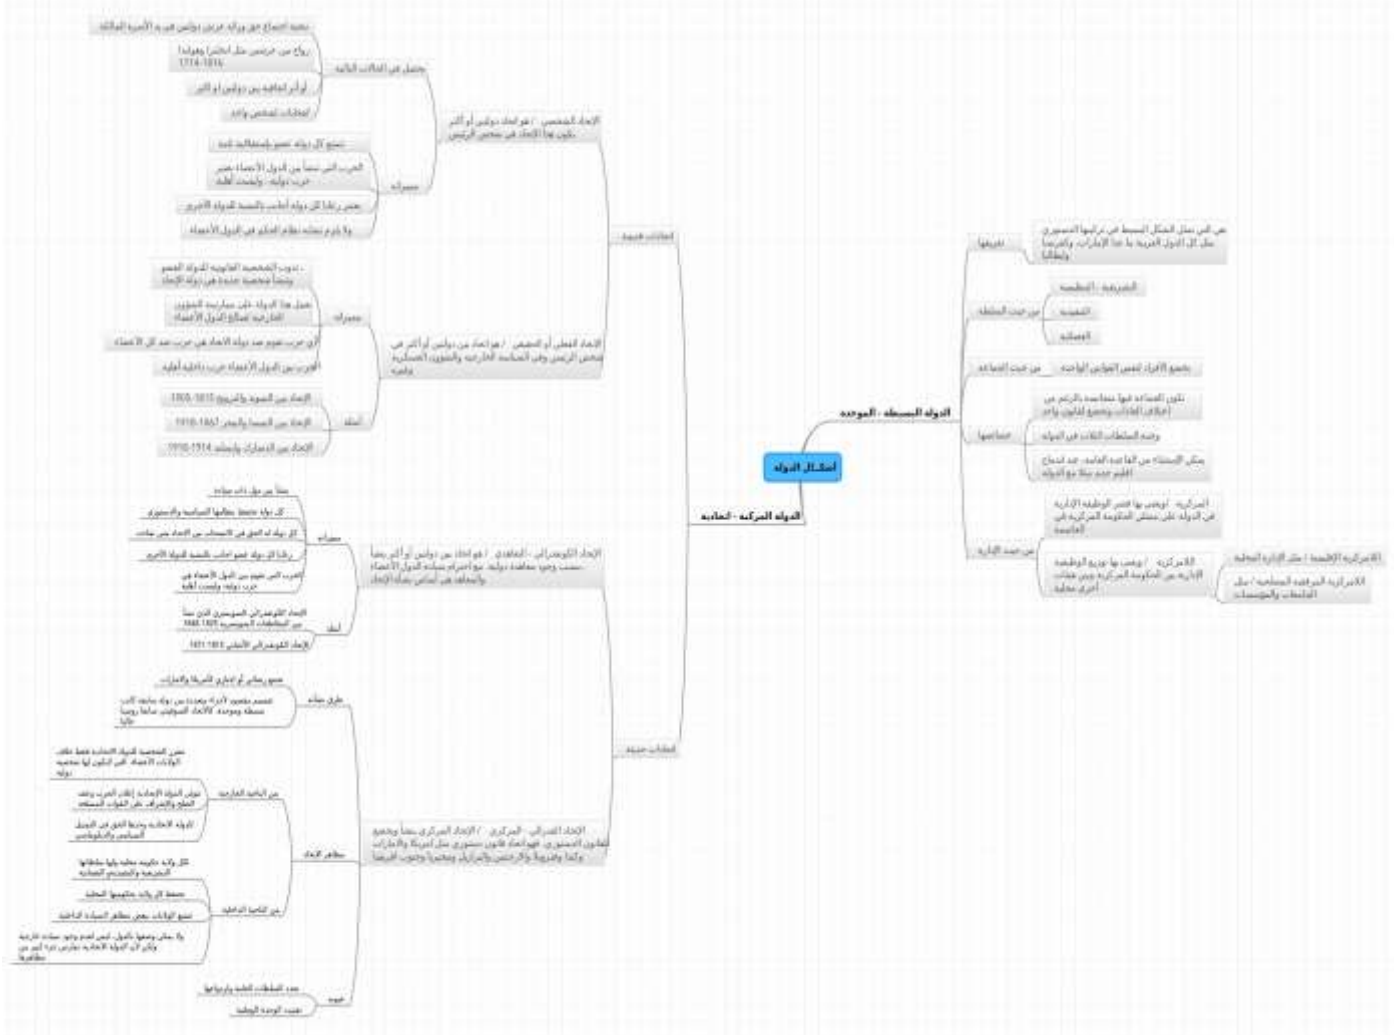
أشكال الدولة

الدولة البسيطة - الموحدة

تعريفها

هي التي تمثل الشكل البسيط في تركيبها الدستوري مثل كل الدول العربية ما عدا الإمارات، وفرنسا وإيطاليا

من حيث السلطة

التشريعية - التنظيمية

التنفيذية

القضائية

من حيث الجماعة

يخضع الأفراد لنفس القوانين الواحدة

خصائصها

تكون الجماعة فيها متجانسة بالرغم من اختلاف العادات ويخضع لقانون واحد

وحدة السلطات الثلاث في الدولة

يمكن الاستثناء من القاعدة العامة - عند اندماج اقليم جديد بيلد مع الدولة

من حيث الإدارة

المركزية: ويقصد بها حصر الوظيفة الإدارية في الدولة على ممثلي الحكومة المركزية في العاصمة

اللامركزية: ويقصد بها توزيع الوظيفة الإدارية بين الحكومة المركزية وبين هيئات أخرى محلية

اللامركزية الإقليمية / مثل الإدارة المحلية

اللامركزية المرفقية المصلحية / مثل الجامعات والمؤسسات

الدولة المركبة - الاتحادية

اتحادات قديمة

الاتحاد الشخصي: هو اتحاد دولتين أو أكثر تكون فيها الاتحاد في شخص الرئيس

يحصل في الحالات التالية

نتيجة اجتماع حق وراثة عرش دولتين في يد الأسرة المالكة

زواج بين عرشين مثل انكلترا وهولندا 1714-1837

أو أثر اتفاقية بين دولتين أو أكثر

انتخابات لشخص واحد

مميزاته

تتمتع كل دولة عضو باستقلالية تامة

الحرب التي تنشأ بين الدول الأعضاء تعتبر حرب دولية - وليست أهلية

يعتبر رعايا كل دولة أجانب بالنسبة للدولة الأخرى

ولا يلزم تشابه نظام الحكم في الدول الأعضاء

الاتحاد الفعلي أو الحقيقي: هو اتحاد بين دولتين أو أكثر في شخص الرئيس وفي السياسة الخارجية والشؤون العسكرية والمالية

مميزاته

- تذوب الشخصية القانونية للدولة العضو وتنشأ شخصية جديدة هي دولة الاتحاد

تمثل هذا الدولة على ممارسة الشؤون الخارجية لصالح الدول الأعضاء

أي حرب تقوم ضد دولة الاتحاد هي حرب ضد كل الأعضاء

الحرب بين الدول الأعضاء حرب داخلية أهلية

أمثلة

الاتحاد بين السويد والنرويج 1815-1905

الاتحاد بين النمسا والمجر 1867-1918

الاتحاد بين الدنمارك وايسلندا 1918-1944

اتحادات حديثة

الاتحاد الكونفدرالي - التعاهدي: هو اتحاد بين دولتين أو أكثر بسبب وجود معاهدة دولية مع احترام سيادة الدول الأعضاء ويتعاهدون على أساس بنود الاتحاد

مميزاته

يقوم بين دول ذات سيادة

كل دولة تحتفظ بنظامها السياسي والدستوري

كل دولة لها الحق في الانسحاب من الاتحاد متى شاءت

رعايا كل دولة عضو أجانب بالنسبة للدولة الأخرى

الحرب التي تقوم بين الدول الأعضاء هي حرب دولية وليست أهلية

أمثلة

الاتحاد الكونفدرالي السويسري الذي نشأ بين المقاطعات السويسرية 1815-1848

الاتحاد الكونفدرالي الألماني 1815-1866

الاتحاد الفدرالي - المركزي: الاتحاد المركزي ينشأ ويخضع لقانون الدستوري، فهو اتحاد قانون دستوري مثل امريكا والإمارات وكندا وفنزويلا والأرجنتين والبرازيل ومعظمها وجنوب افريقيا

طرق نشأته

تجمع بسيط أو اختياري كأمريكا والإمارات

تقسيم بمقصود لأجزاء وتعدد بين دولة حديثة كانت بسيطة وموحدة، كالاتحاد السوفيتي سابقا وروسيا حاليا

مظاهر الاتحاد

من الناحية الخارجية

تعتبر الشخصية الدولة الاتحادية فقط دون الولايات الأعضاء التي لا تكون لها شخصية دولية

تتولى الدولة الاتحادية إعلان الحرب وعقد الصلح والإشراف على القوات المسلحة

الدولة الاتحادية وحدها الحق في التمثيل السياسي والدبلوماسي

من الناحية الداخلية

لكل ولاية حكومة محلية وليها سلطاتها التشريعية والقضائية التنفيذية

تحتفظ كل ولاية بدستورها المحلي

تتمتع الولايات ببعض مظاهر السيادة الداخلية

ولا يمكن وصفها بالدول، ليس لعدم وجود سيادة خارجية ولكن لأن الدولة الاتحادية تمارس دورا كبير من مظاهرها

عيوبه

تعدد السلطات العليا وازدواجها

تهديد الوحدة الوطنية